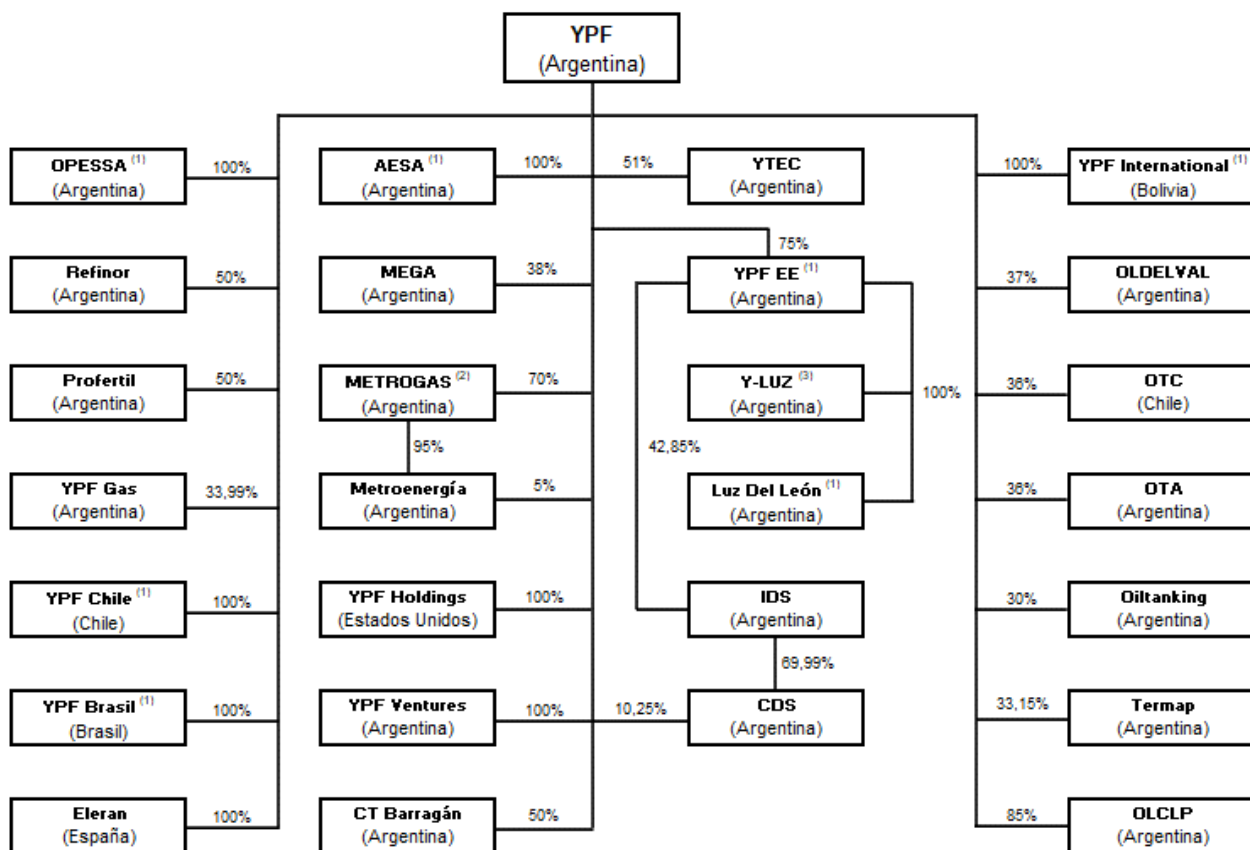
YPF
(Argentina)

OPESSA $^{(1)}$
(Argentina)
100%

Refinor
(Argentina)
50%

Profertil
(Argentina)
50%

YPF Gas
(Argentina)
33,99%

YPF Chile $^{(1)}$
(Chile)
100%

YPF Brasil $^{(1)}$
(Brasil)
100%

Eleran
(España)
100%

AESA $^{(1)}$
(Argentina)
100%

MEGA
(Argentina)
38%

METROGAS $^{(2)}$
(Argentina)
70%

95%

Metroenergía
(Argentina)
5%

YPF Holdings
(Estados Unidos)
100%

YPF Ventures
(Argentina)
100%

CT Barragán
(Argentina)
50%

51%
YTEC
(Argentina)

75%
YPF EE $^{(1)}$
(Argentina)

Y-LUZ $^{(3)}$
(Argentina)

100%

42,85%

Luz Del León $^{(1)}$
(Argentina)

IDS
(Argentina)

69,99%

10,25%
CDS
(Argentina)

100%
YPF International $^{(1)}$
(Bolivia)

37%
OLDELVAL
(Argentina)

36%
OTC
(Chile)

36%
OTA
(Argentina)

30%
Oiltanking
(Argentina)

33,15%
Termap
(Argentina)

85%
OLCLP
(Argentina)